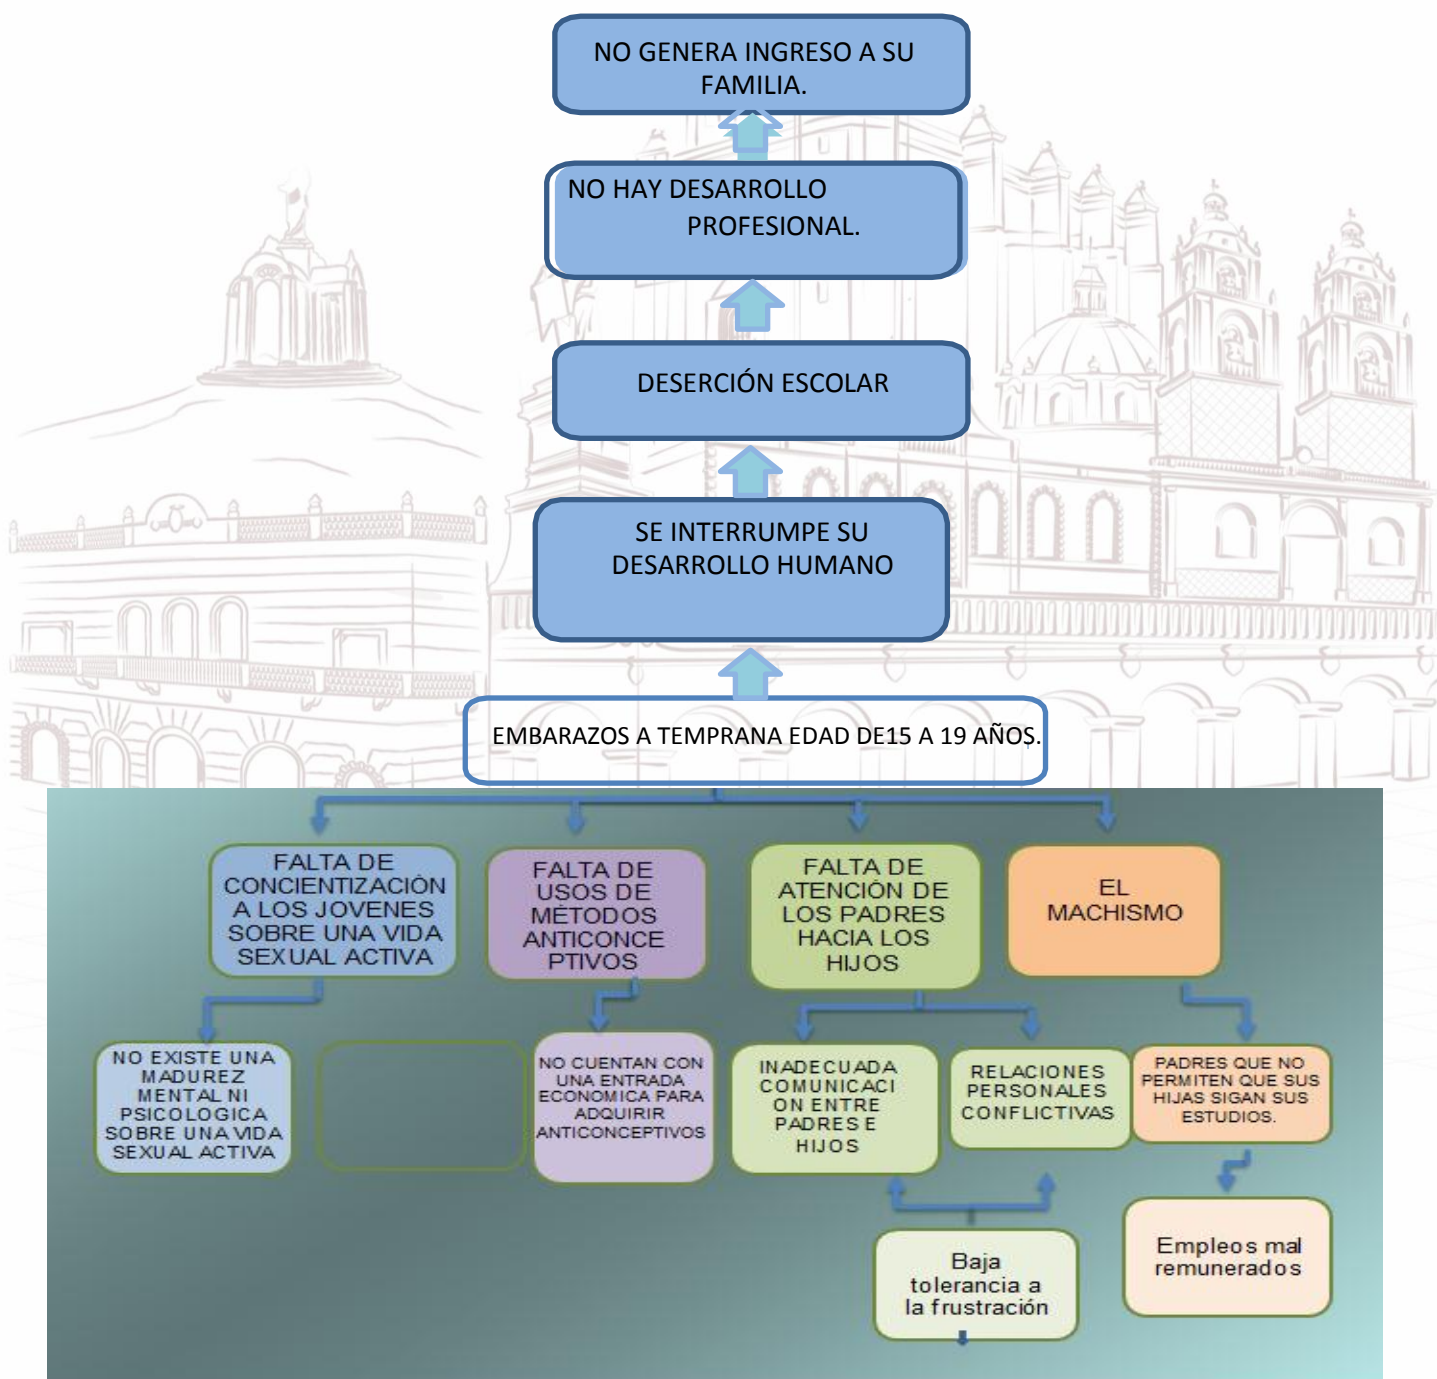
NO GENERA INGRESO A SU FAMILIA.

NO HAY DESARROLLO PROFESIONAL.

DESERCIÓN ESCOLAR

SE INTERRUMPE SU DESARROLLO HUMANO

EMBARAZOS A TEMPRANA EDAD DE15 A 19 AÑOS.

FALTA DE CONCIENTIZACIÓN A LOS JOVENES SOBRE UNA VIDA SEXUAL ACTIVA

FALTA DE USOS DE MÉTODOS ANTICONCE PTIVOS

FALTA DE ATENCIÓN DE LOS PADRES HACIA LOS HIJOS

EL MACHISMO

NO EXISTE UNA MADUREZ MENTAL NI PSICOLOGICA SOBRE UNA VIDA SEXUAL ACTIVA

NO CUENTAN CON UNA ENTRADA ECONOMICA PARA ADQUIRIR ANTICONCEPTIVOS

INADECUADA COMUNICACI ON ENTRE PADRES E HIJOS

RELACIONES PERSONALES CONFLICTIVAS

PADRES QUE NO PERMITEN QUE SUS HIJAS SIGAN SUS ESTUDIOS.

Baja tolerancia a la frustración

Empleos mal remunerados